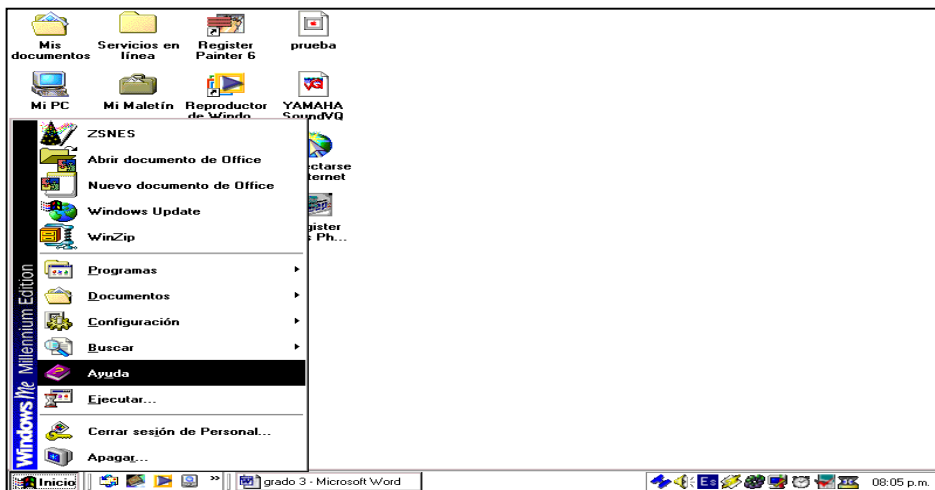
Mis documentos
Servicios en línea
Register Painter 6
prueba
Mi PC
Mi Maletín
Reproductor de Windo
YAMAHA SoundVQ
ctarse ternet
gister Ph...

ZSNES
Abrir documento de Office
Nuevo documento de Office
Windows Update
WinZip
Programas
Documentos
Configuración
Buscar
Ayuda
Ejecutar...
Cerrar sesión de Personal...
Apagar...

Windows Me Millennium Edition

Inicio
grado 3 - Microsoft Word
Es
08:05 p.m.